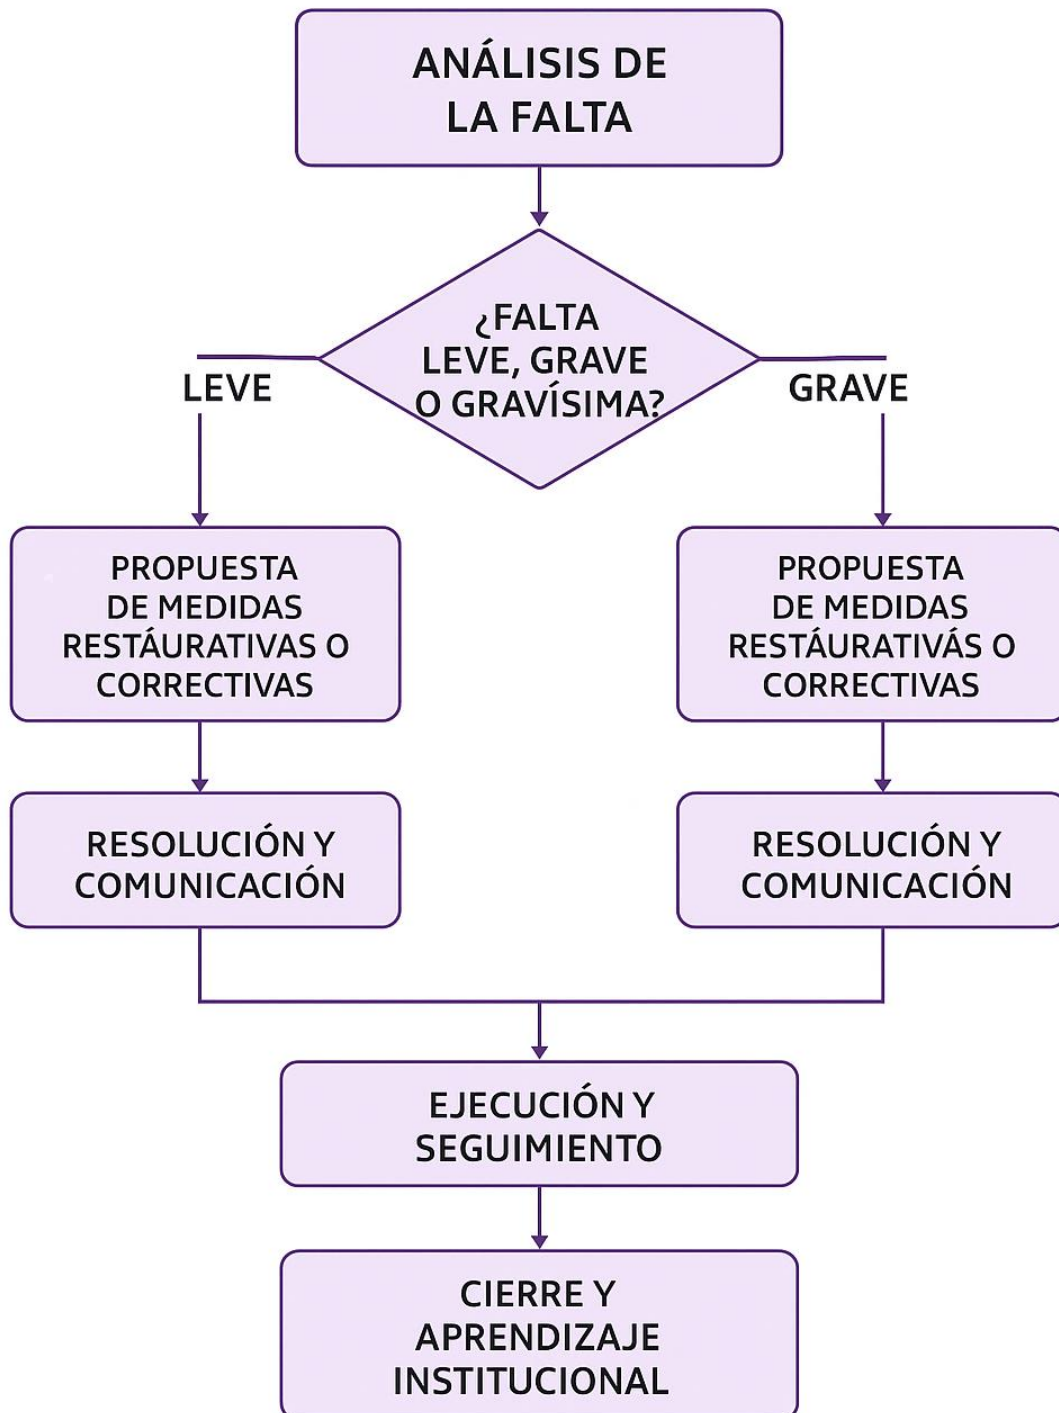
ANÁLISIS DE LA FALTA

¿FALTA LEVE, GRAVE O GRAVÍSIMA?

LEVE

GRAVE

PROPUESTA DE MEDIDAS RESTÁURATIVAS O CORRECTIVAS

PROPUESTA DE MEDIDAS RESTÁURATIVÁS O CORRECTIVAS

RESOLUCIÓN Y COMUNICACIÓN

RESOLUCIÓN Y COMUNICACIÓN

EJECUCIÓN Y SEGUIMIENTO

CIERRE Y APRENDIZAJE INSTITUCIONAL